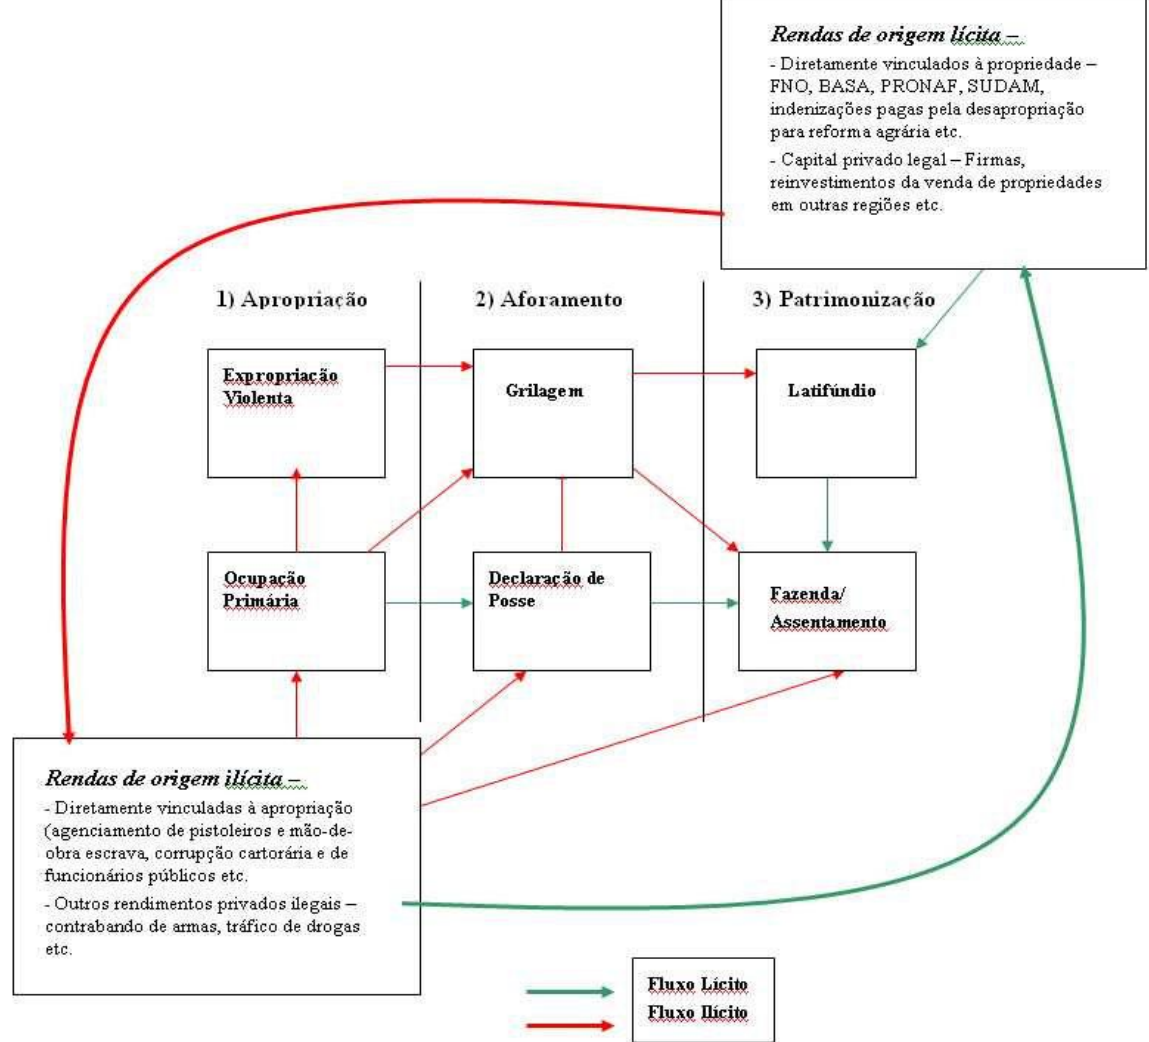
Rendas de origem lícita –

- Diretamente vinculados à propriedade – FNO, BASA, PRONAF, SUDAM, indenizações pagas pela desapropriação para reforma agrária etc.

- Capital privado legal – Firmas, reinvestimentos da venda de propriedades em outras regiões etc.

1) Apropriação

2) Aforamento

3) Patrimonização

Expropriação Violenta

Grilagem

Latifúndio

Ocupação Primária

Declaração de Posse

Fazenda/ Assentamento

Rendas de origem ilícita –

- Diretamente vinculadas à apropriação (agenciamento de pistoleiros e mão-de-obra escrava, corrupção cartorária e de funcionários públicos etc.

- Outros rendimentos privados ilegais – contrabando de armas, tráfico de drogas etc.

Fluxo Lícito

Fluxo Ilícito